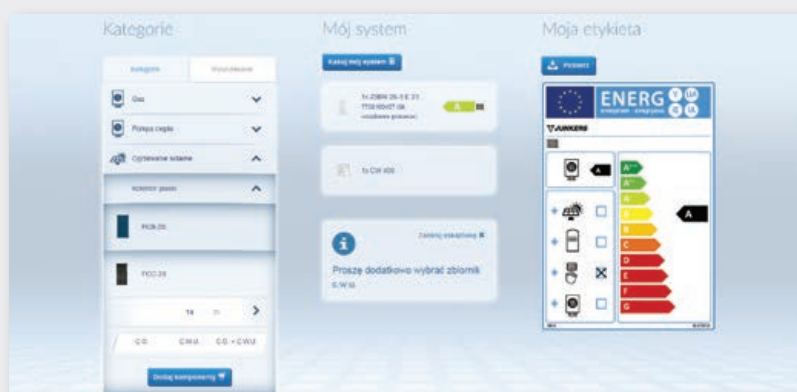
Kategorie

Kategorie | Wyszukiwanie

Gaz

Pompy ciepła

Ogrzewanie solarne

Kolektor płaski

FKC8-2S

FKC2-2S

16

C.O. | C.W.U. | C.O. + C.W.U.

Dodaj komponenty

Mój system

Kasuj mój system

1x ZSBN 28-3 E 23 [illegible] A

1x CW 400

Zamknij wskazówkę

Proszę dodatkowo wybrać zbiornik c.w.u.

Moja etykieta

Pobierz

ENERG

JUNKERS

A

A

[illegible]